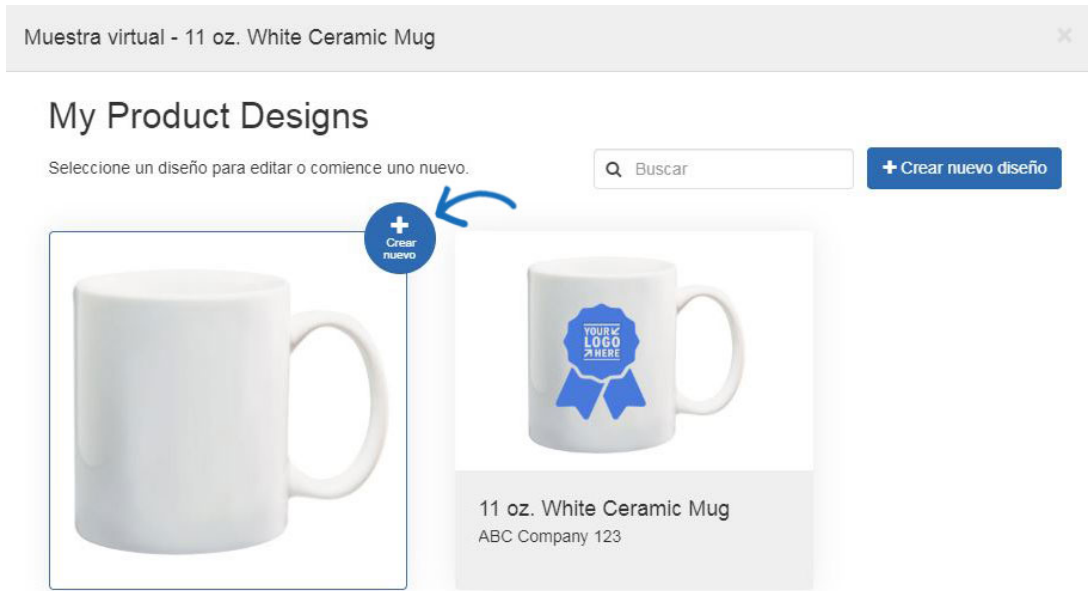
Muestra virtual - 11 oz. White Ceramic Mug

×

My Product Designs

Seleccione un diseño para editar o comience uno nuevo.

Buscar

+ Crear nuevo diseño

+ Crear nuevo

YOUR LOGO HERE

11 oz. White Ceramic Mug

ABC Company 123